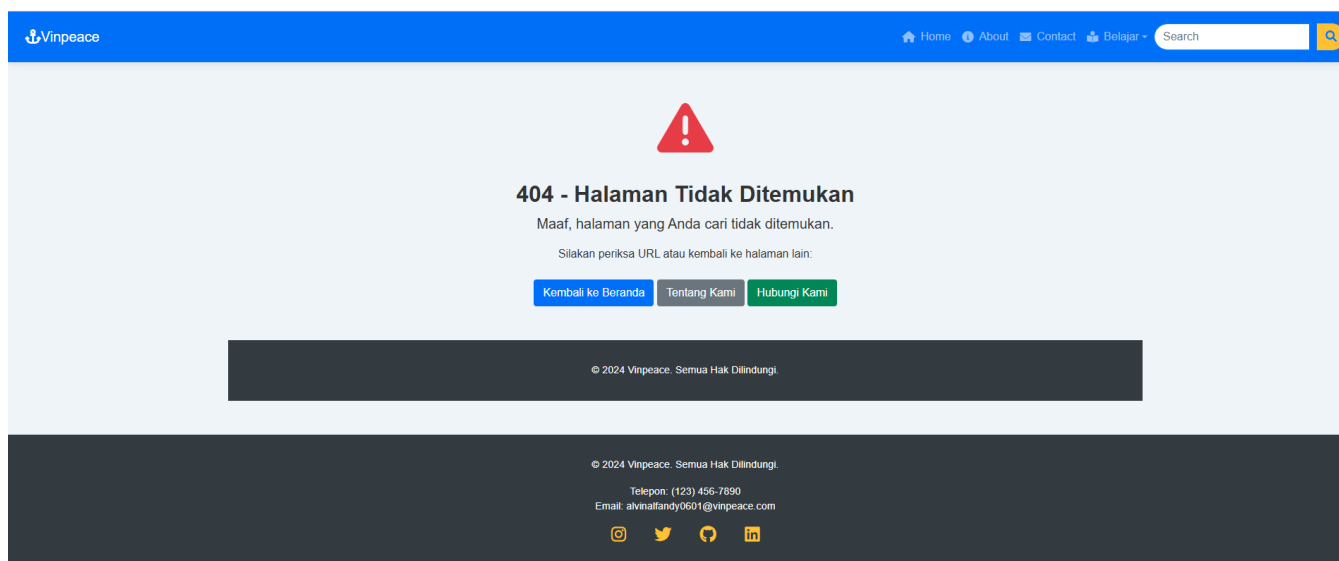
Vinpeace

Home About Contact Belajar

Search

404 - Halaman Tidak Ditemukan

Maaf, halaman yang Anda cari tidak ditemukan.

Silakan periksa URL atau kembali ke halaman lain:

Kembali ke Beranda Tentang Kami Hubungi Kami

© 2024 Vinpeace. Semua Hak Dilindungi.

© 2024 Vinpeace. Semua Hak Dilindungi.

Telepon: (123) 456-7890
Email: alvinalfandy0601@vinpeace.com